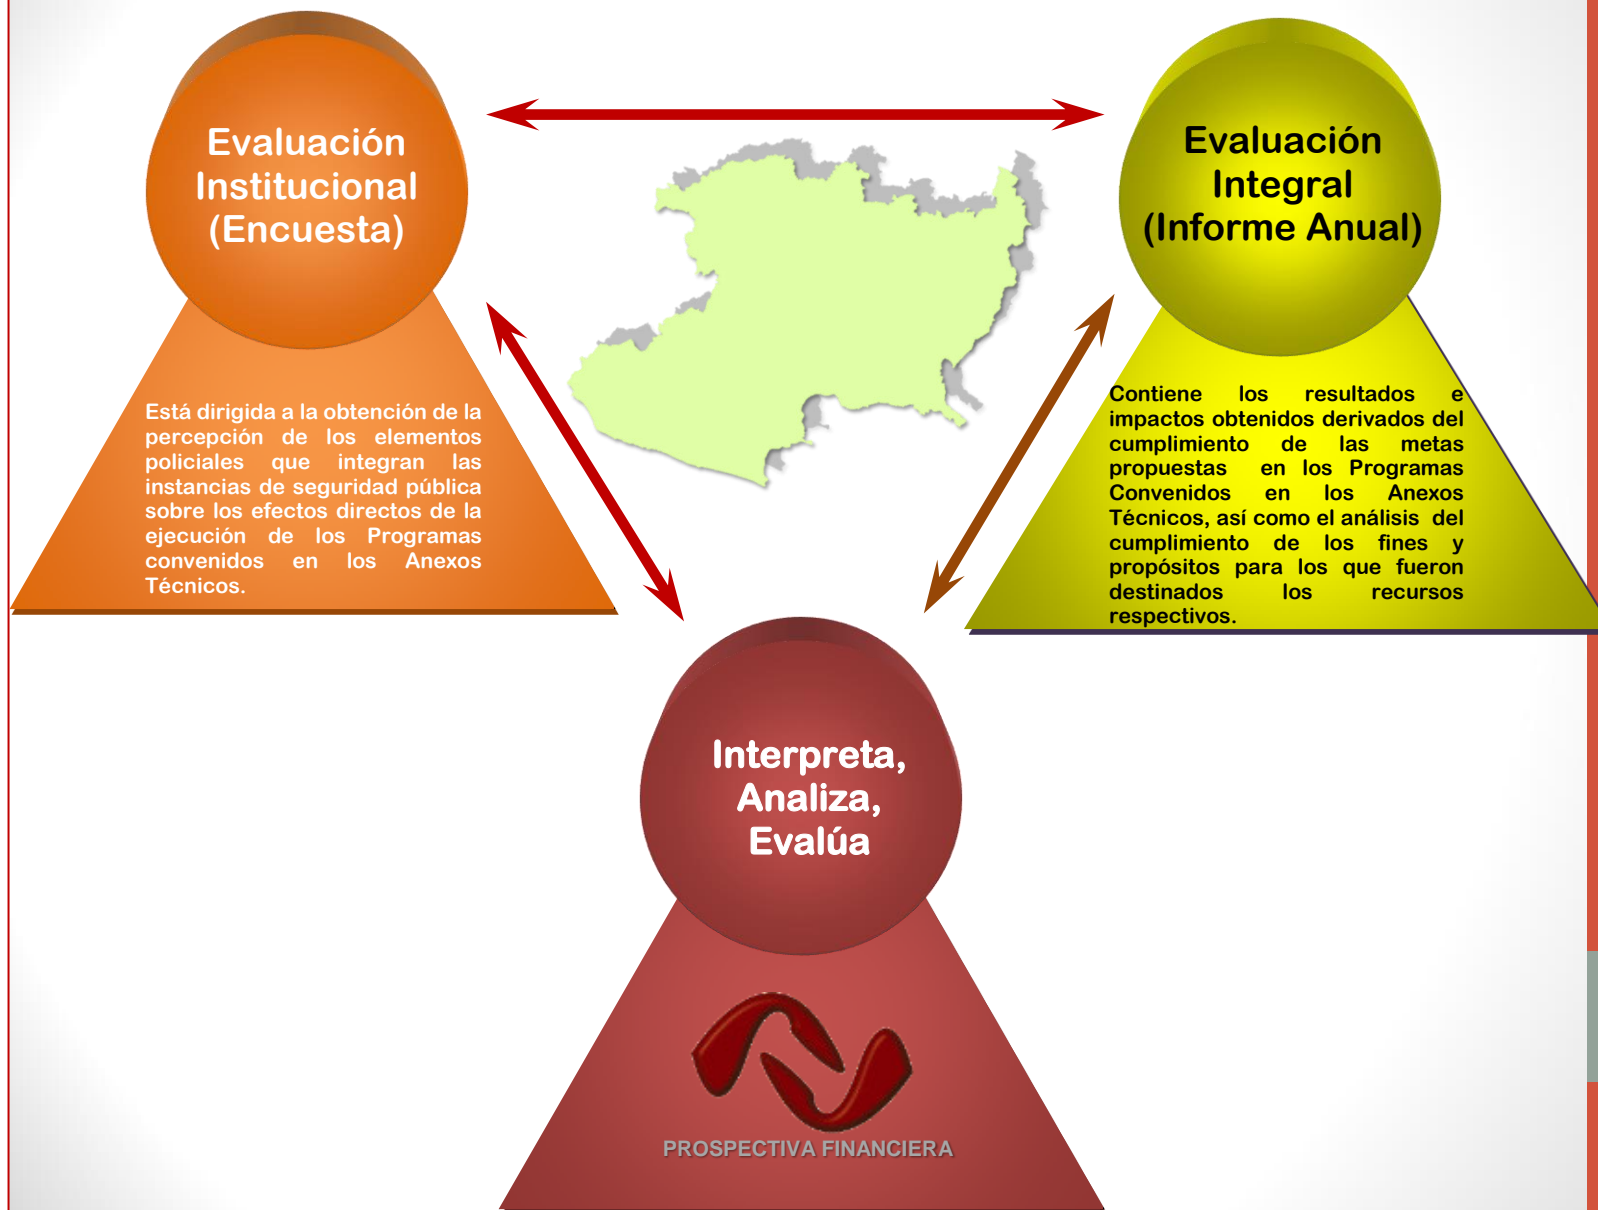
Evaluación Institucional (Encuesta)

Está dirigida a la obtención de la percepción de los elementos policiales que integran las instancias de seguridad pública sobre los efectos directos de la ejecución de los Programas convenidos en los Anexos Técnicos.

Evaluación Integral (Informe Anual)

Contiene los resultados e impactos obtenidos derivados del cumplimiento de las metas propuestas en los Programas Convenidos en los Anexos Técnicos, así como el análisis del cumplimiento de los fines y propósitos para los que fueron destinados los recursos respectivos.

Interpreta, Analiza, Evalúa

PROSPECTIVA FINANCIERA